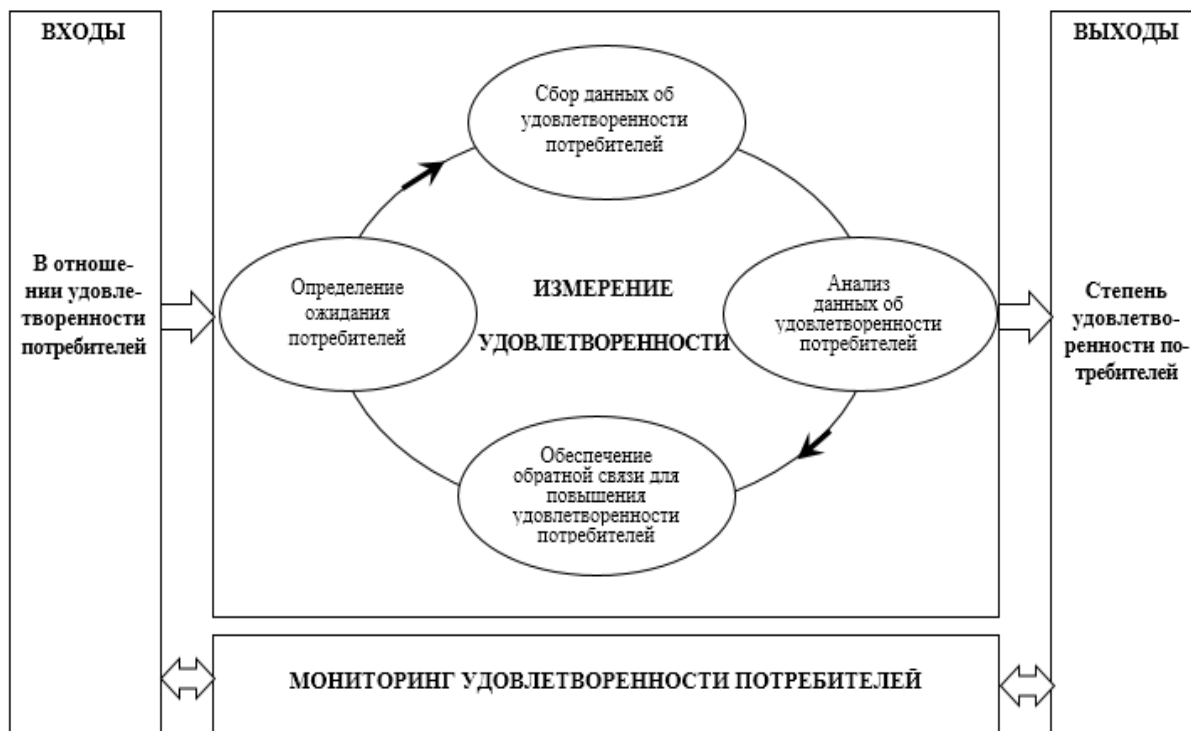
ВХОДЫ

В отношении удовлетворенности потребителей

Сбор данных об удовлетворенности потребителей

Определение ожидания потребителей

ИЗМЕРЕНИЕ УДОВЛЕТВОРЕННОСТИ

Анализ данных об удовлетворенности потребителей

Обеспечение обратной связи для повышения удовлетворенности потребителей

ВЫХОДЫ

Степень удовлетворенности потребителей

МОНИТОРИНГ УДОВЛЕТВОРЕННОСТИ ПОТРЕБИТЕЛЕЙ